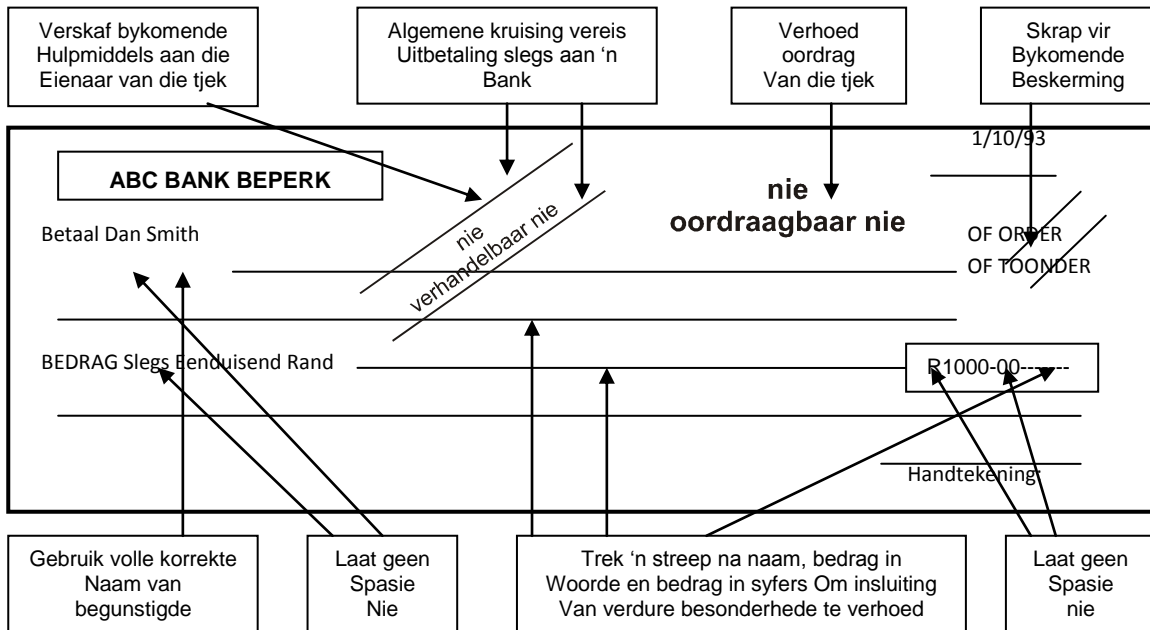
Verskaf bykomende Hulpmiddels aan die Eienaar van die tjek

Algemene kruising vereis Uitbetaling slegs aan 'n Bank

Verhoed oordrag Van die tjek

Skrap vir Bykomende Beskerming

1/10/93

ABC BANK BEPERK

nie verhandelbaar nie

nie oordraagbaar nie

Betaal Dan Smith

OF ORDER
OF TOONDER

BEDRAG Slegs Eenduisend Rand

R1000-00-------

Handtekening

Gebruik volle korrekte Naam van begunstigde

Laat geen Spasie Nie

Trek 'n streep na naam, bedrag in Woorde en bedrag in syfers Om insluiting Van verdure besonderhede te verhoed

Laat geen Spasie nie